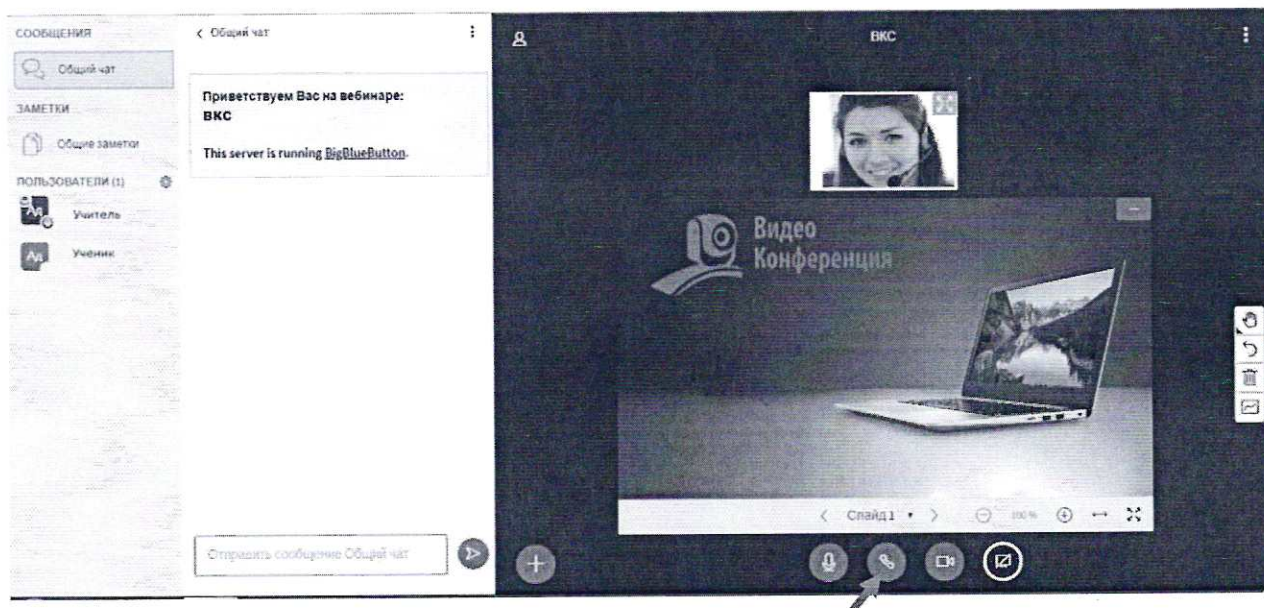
СООБЩЕНИЯ

Общий чат

ЗАМЕТКИ

Общие заметки

ПОЛЬЗОВАТЕЛИ (1)

Учитель

Ученик

< Общий чат

Приветствуем Вас на вебинаре: ВКС

This server is running BigBlueButton.

Отправить сообщение Общий чат

ВКС

Видео Конференция

< Слайд 1 >

100 %